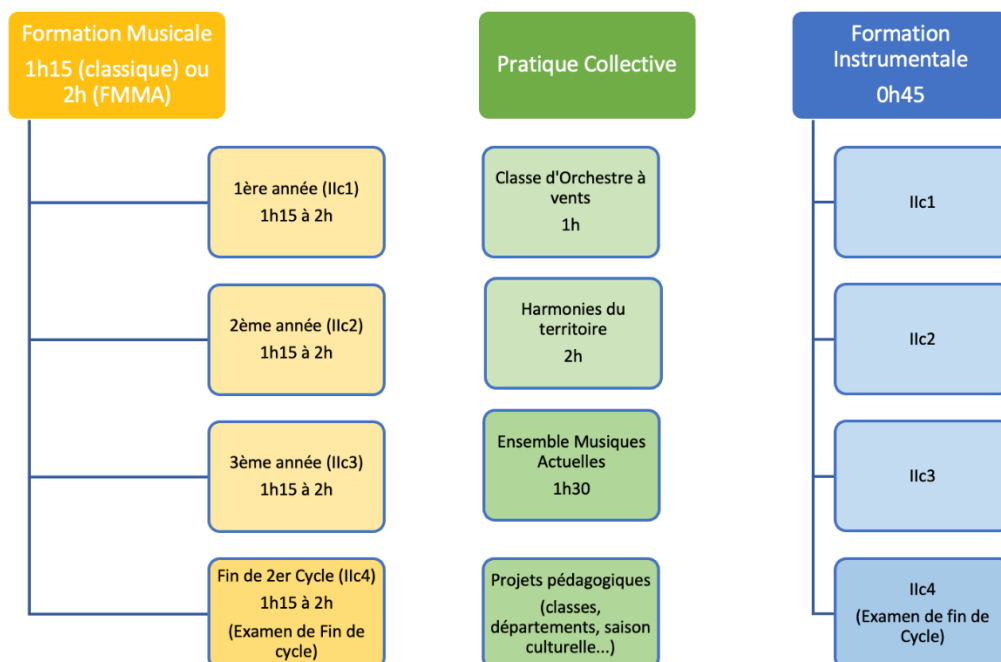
Formation Musicale
1h15 (classique) ou 2h (FMMA)

1ère année (IIc1)
1h15 à 2h

2ème année (IIc2)
1h15 à 2h

3ème année (IIc3)
1h15 à 2h

Fin de 2er Cycle (IIc4)
1h15 à 2h
(Examen de Fin de cycle)

Pratique Collective

Classe d'Orchestre à vents
1h

Harmonies du territoire
2h

Ensemble Musiques Actuelles
1h30

Projets pédagogiques
(classes, départements, saison culturelle...)

Formation Instrumentale
0h45

IIc1

IIc2

IIc3

IIc4
(Examen de fin de Cycle)